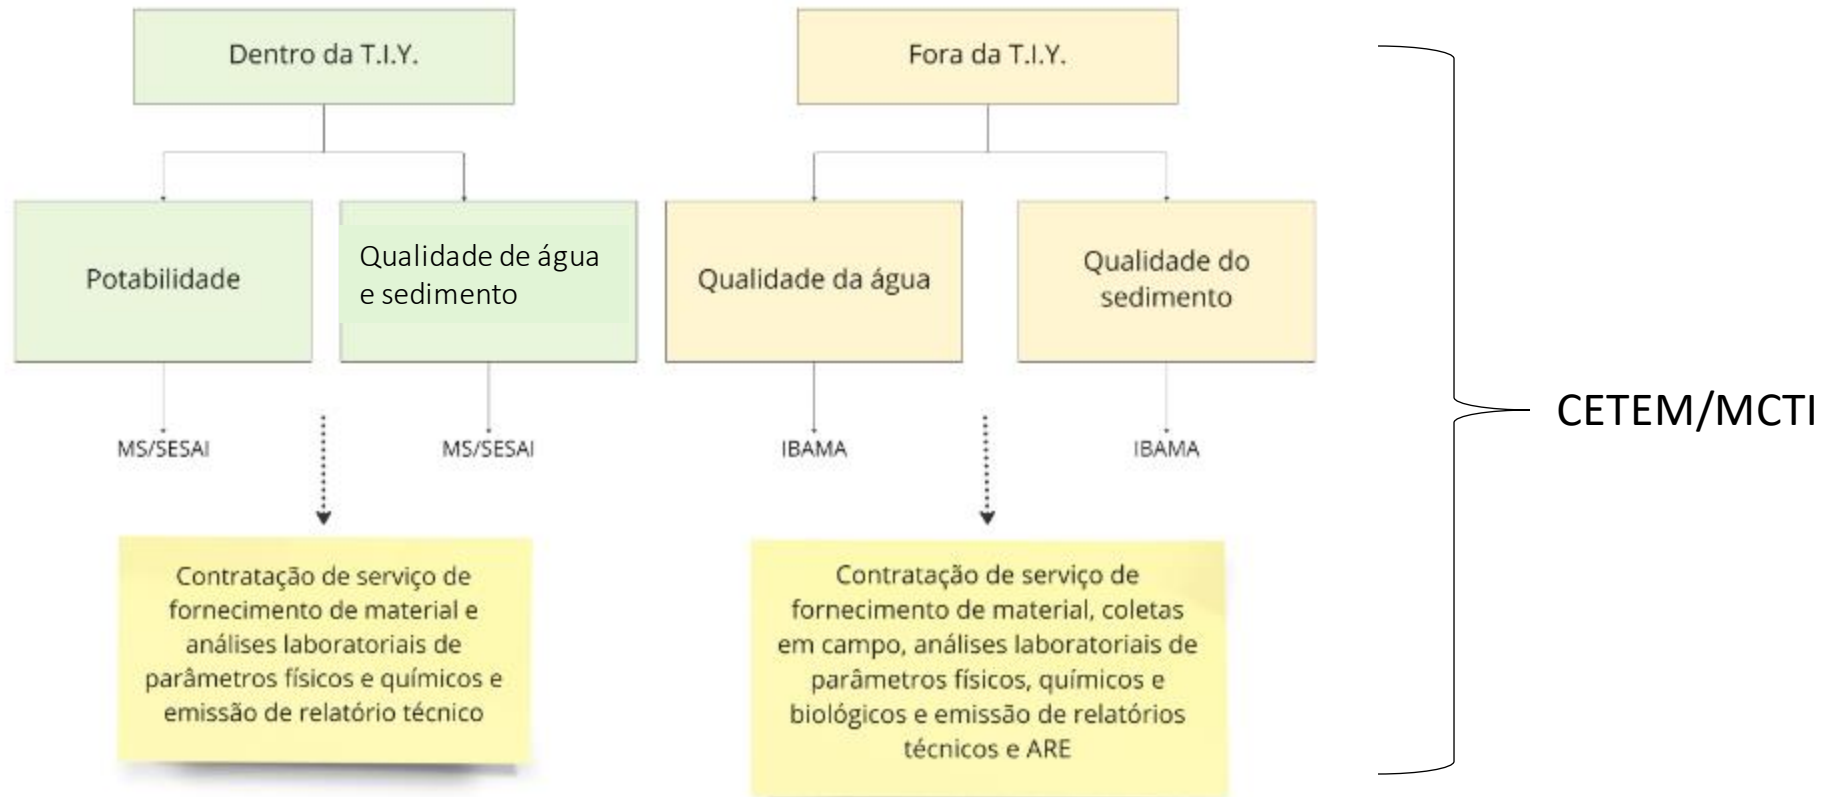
Dentro da T.I.Y.

Potabilidade

Qualidade de água e sedimento

MS/SESAI

MS/SESAI

Contratação de serviço de fornecimento de material e análises laboratoriais de parâmetros físicos e químicos e emissão de relatório técnico

Fora da T.I.Y.

Qualidade da água

Qualidade do sedimento

IBAMA

IBAMA

Contratação de serviço de fornecimento de material, coletas em campo, análises laboratoriais de parâmetros físicos, químicos e biológicos e emissão de relatórios técnicos e ARE

CETEM/MCTI